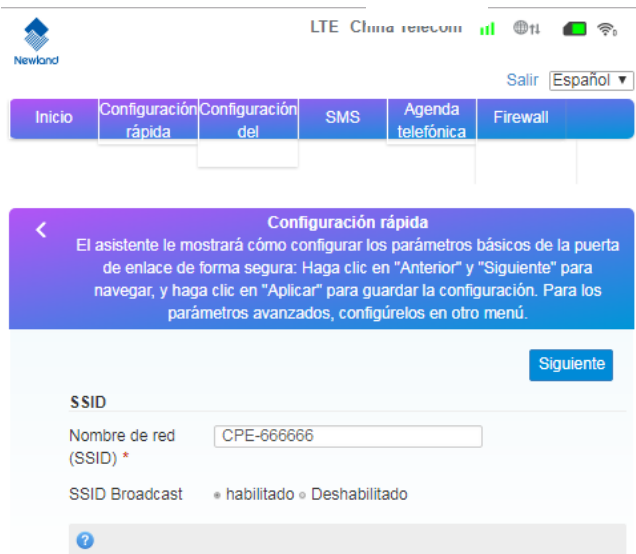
Newland

LTE China Telecom

Salir Español ▼

Inicio | Configuración rápida | Configuración del | SMS | Agenda telefónica | Firewall

<

Configuración rápida

El asistente le mostrará cómo configurar los parámetros básicos de la puerta de enlace de forma segura: Haga clic en "Anterior" y "Siguiente" para navegar, y haga clic en "Aplicar" para guardar la configuración. Para los parámetros avanzados, configúrelos en otro menú.

Siguiente

SSID

Nombre de red (SSID) *

CPE-666666

SSID Broadcast

habilitado Deshabilitado

?